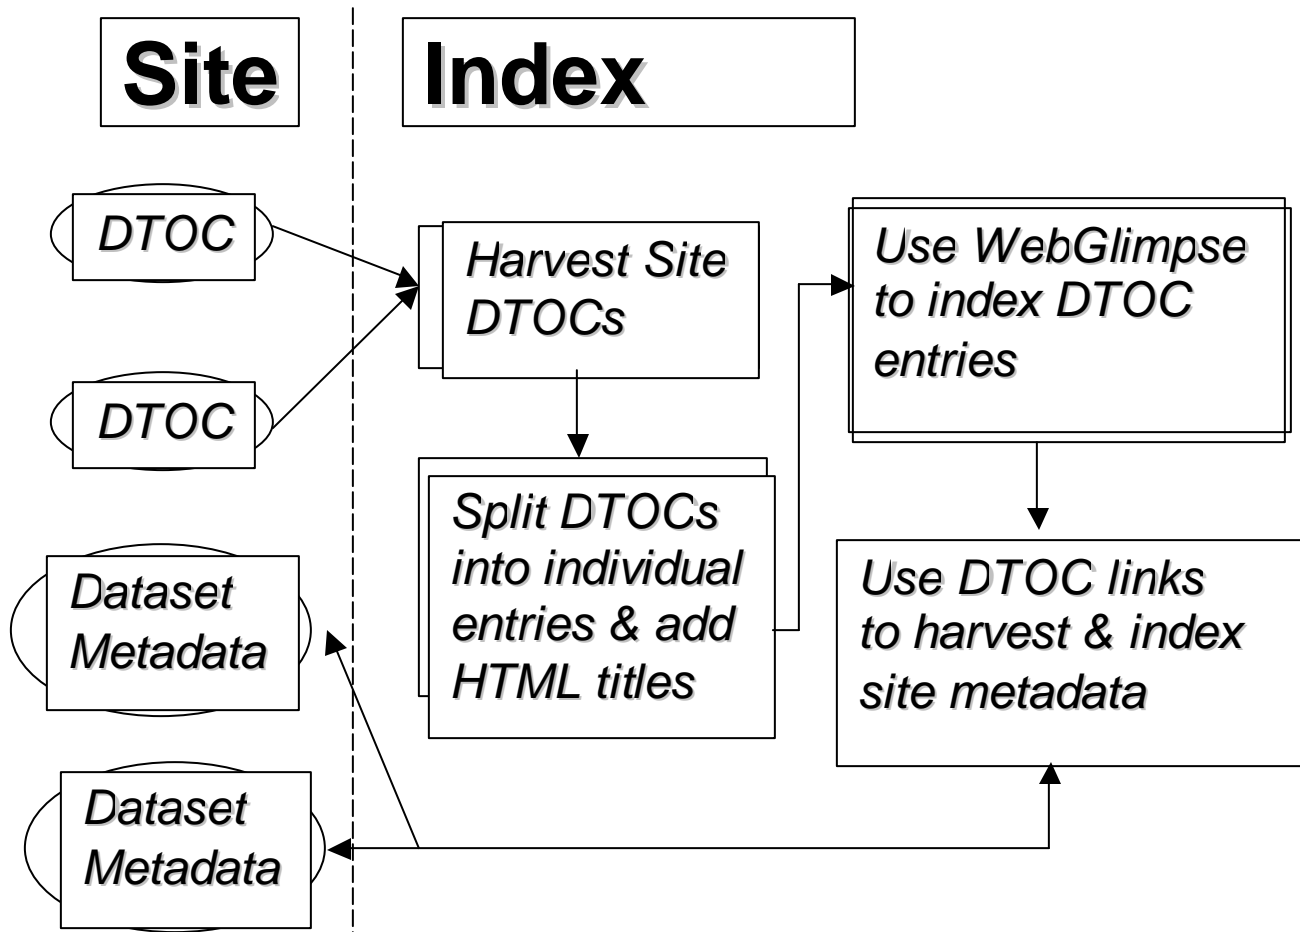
Site

Index

DTOC

DTOC

Dataset Metadata

Dataset Metadata

Harvest Site DTOCs

Split DTOCs into individual entries & add HTML titles

Use WebGlimpse to index DTOC entries

Use DTOC links to harvest & index site metadata